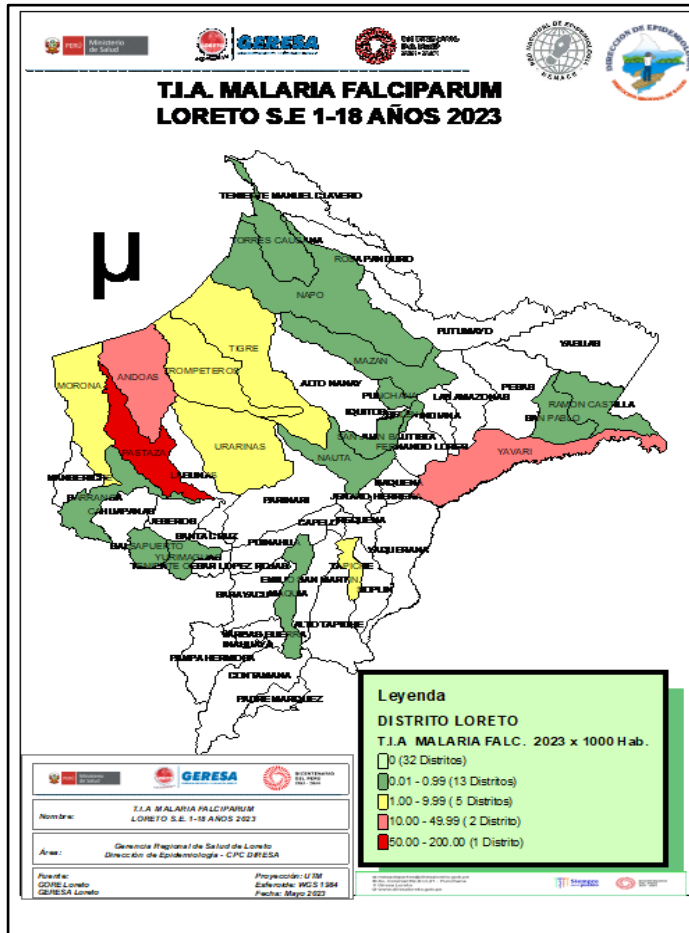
PERÚ Ministerio de Salud
GERESA
RED NACIONAL DE EPIDEMIOLOGÍA RENACE
DIRECCIÓN DE EPIDEMIOLOGÍA

T.I.A. MALARIA FALCIPARUM
LORETO S.E 1-18 AÑOS 2023

μ

TENIENTE MANUEL CLAVERO
TORRES CAUSANA
ROSA PANDURO
NAPO
PUTUMAYO
YAGUAS
TIGRE
MORONA
ANDOAS
TROMPETEROS
MAZAN
ALTO NANAY
PUNCHANA
LAS AMAZONAS
PEBAS
RAMON CASTILLA
SAN PABLO
IQUITOS
BELEN
INDIANA
SAN JUAN BAUTISTA
FERNANDO LORES
YAVARI
URARINAS
NAUTA
PASTAZA
LAGUNAS
MANSERICHE
BARRANCA
CAHUAPANAS
PARINARI
JENARO HERRERA
SAQUENA
CAPELO
REQUENA
JEBEROS
SANTA CRUZ
BALSAPUERTO
YURIMAGUAS
TENIENTE CESAR LOPEZ ROJAS
PUINAHUA
YAQUERANA
TAPICHE
EMILIO SAN MARTIN
SARAYACU
SOPLIN
MAQUIA
ALTO TAPICHE
VARGAS GUERRA
INAHUAYA
PAMPA HERMOSA
CONTAMANA
PADRE MARQUEZ

Leyenda
DISTRITO LORETO
T.I.A MALARIA FALC. 2023 x 1000 Hab.
0 (32 Distritos)
0.01 - 0.99 (13 Distritos)
1.00 - 9.99 (5 Distritos)
10.00 - 49.99 (2 Distrito)
50.00 - 200.00 (1 Distrito)

Ministerio de Salud
GERESA
BICENTENARIO DEL PERÚ 2021 - 2024

Nombre: T.I.A MALARIA FALCIPARUM LORETO S.E. 1-18 AÑOS 2023

Área: Gerencia Regional de Salud de Loreto
Dirección de Epidemiología - CPC DIRESA

Fuente:
GORE Loreto
GERESA Loreto

Proyección: UTM
Esferoide: WGS 1984
Fecha: Mayo 2023

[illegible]